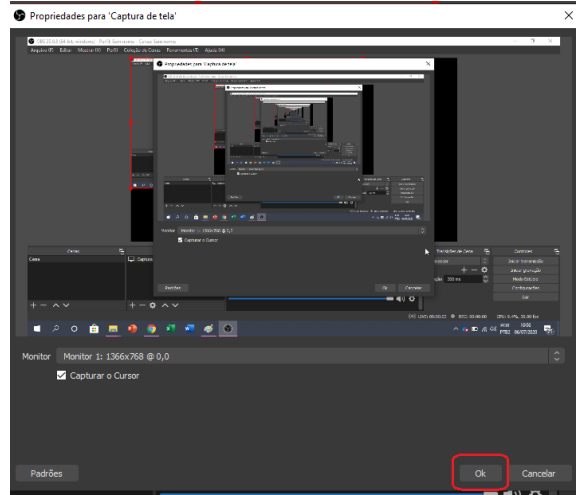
Propriedades para 'Captura de tela'

Propriedades para 'Captura de tela'

Monitor Monitor 1: 1366x768 @ 0,0

Capturar o Cursor

Cenas

Cena

Padrões

Ok

Cancelar

Monitor Monitor 1: 1366x768 @ 0,0

Capturar o Cursor

Padrões

Ok

Cancelar